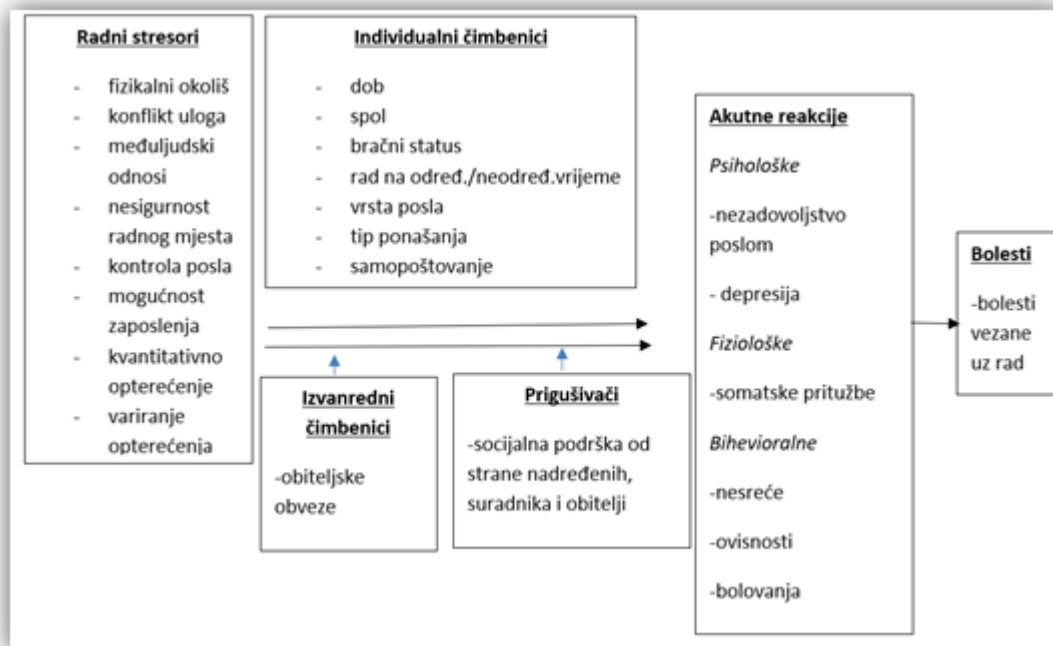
Radni stresori

- fizikalni okoliš
- konflikt uloga
- međuljudski odnosi
- nesigurnost radnog mjesta
- kontrola posla
- mogućnost zaposlenja
- kvantitativno opterećenje
- variranje opterećenja

Individualni čimbenici

- dob
- spol
- bračni status
- rad na određ./neodređ.vrijeme
- vrsta posla
- tip ponašanja
- samopoštovanje

Izvanredni čimbenici

-obiteljske obveze

Prigušivači

-socijalna podrška od strane nadređenih, suradnika i obitelji

Akutne reakcije

Psihološke

-nezadovoljstvo poslom

- depresija

Fiziološke

-somatske pritužbe

Bihevioralne

-nesreće

-ovisnosti

-bolovanja

Bolesti

-bolesti vezane uz rad